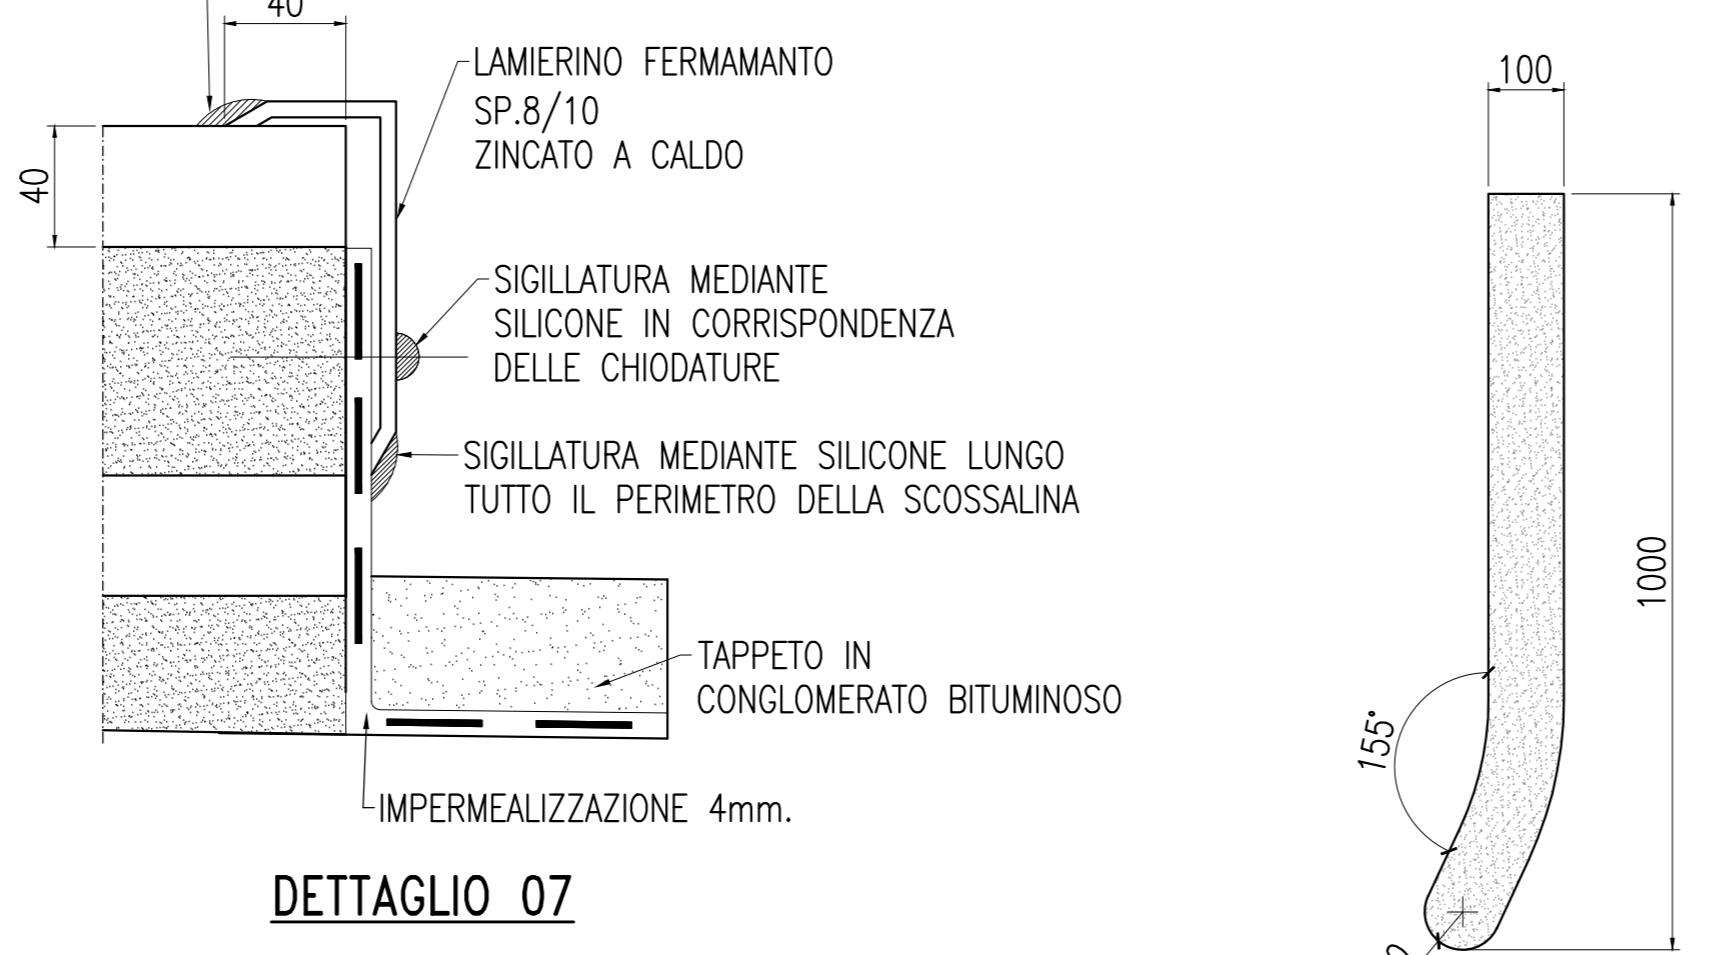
40

40

LAMIERINO FERMAMANTO
SP.8/10
ZINCATO A CALDO

SIGILLATURA MEDIANTE
SILICONE IN CORRISPONDENZA
DELLE CHIODATURE

SIGILLATURA MEDIANTE SILICONE LUNGO
TUTTO IL PERIMETRO DELLA SCOSSALINA

TAPPETO IN
CONGLOMERATO BITUMINOSO

IMPERMEALIZZAZIONE 4mm.

DETTAGLIO 07

100

1000

155°